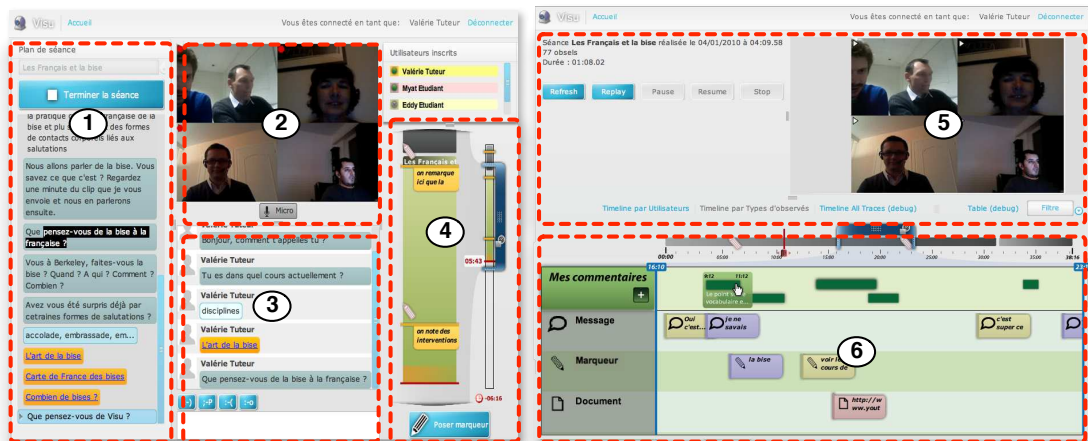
Visu | Accueil

Vous êtes connecté en tant que: Valérie Tuteur Déconnecter

Plan de séance

Les Français et la bise

Terminer la séance

1

la pratique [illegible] française de la bise et plu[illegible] des formes de contacts co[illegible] liés aux salutations

Nous allons parler de la bise. Vous savez ce que c'est ? Regardez une minute du clip que je vous envoie et nous en parlerons ensuite.

Que pensez-vous de la bise à la française ?

Vous à Berkeley, faites-vous la bise ? Quand ? A qui ? Comment ? Combien ?

Avez vous été surpris déjà par cetraines formes de salutations ?

accolade, embrassade, em...

L'art de la bise

Carte de France des bises

Combien de bises ?

Que pensez-vous de Visu ?

2

Micro

Utilisateurs inscrits

Valérie Tuteur

Myat Etudiant

Eddy Etudiant

Valérie Tuteur

Bonjour, comment t'appelles tu ?

Tu es dans quel cours actuellement ?

Valérie Tuteur

3

disciplines

Valérie Tuteur

L'art de la bise

Valérie Tuteur

Que pensez-vous de la bise à la française ?

4

Les Français et

on remarque ici que la

05:43

on note des interventions

-06:16

Poser marqueur

Visu | Accueil

Vous êtes connecté en tant que: Valérie Tuteur Déconnecter

Séance Les Français et la bise réalisée le 04/01/2010 à 04:09.58

77 obsels

Durée : 01:08.02

Refresh

Replay

Pause

Resume

Stop

5

Timeline par Utilisateurs | Timeline par Types d'observés | Timeline All Traces (debug)

Table (debug)

Filtre

00:00

05:00

10:00

15:00

20:00

25:00

30:00

38:16

16:10

Mes commentaires

11:12

Le point vocabulaire e...

Message

Oui c'est...

je ne savais

c'est super ce

Marqueur

la bise

voir l cours de

6

Document

http://www.yout